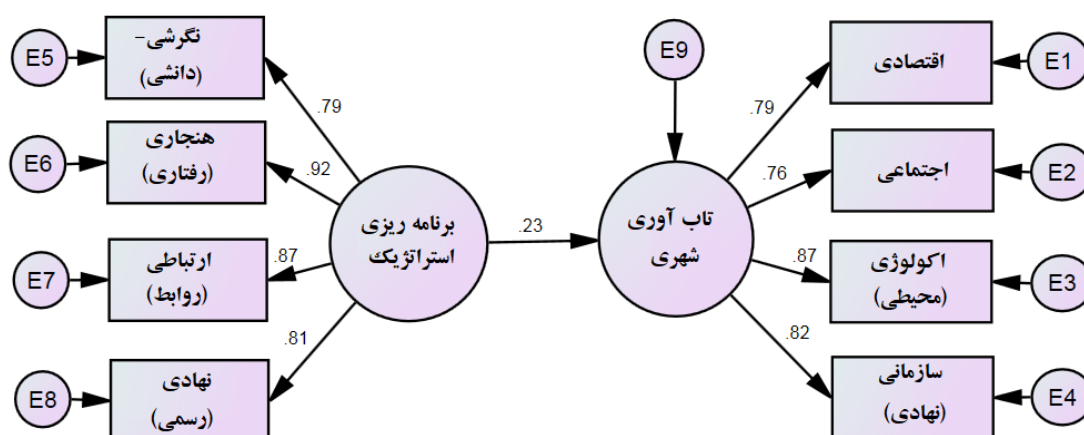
E5
نگرشی-
(دانشی)
.79
E6
هنجاری
(رفتاری)
.92
E7
ارتباطی
(روابط)
.87
E8
نهادی
(رسمی)
.81
برنامه ریزی
استراتژیک
.23
E9
تاب آوری
شهری
.79
اقتصادی
E1
.76
اجتماعی
E2
.87
اکولوژی
(محیطی)
E3
.82
سازمانی
(نهادی)
E4